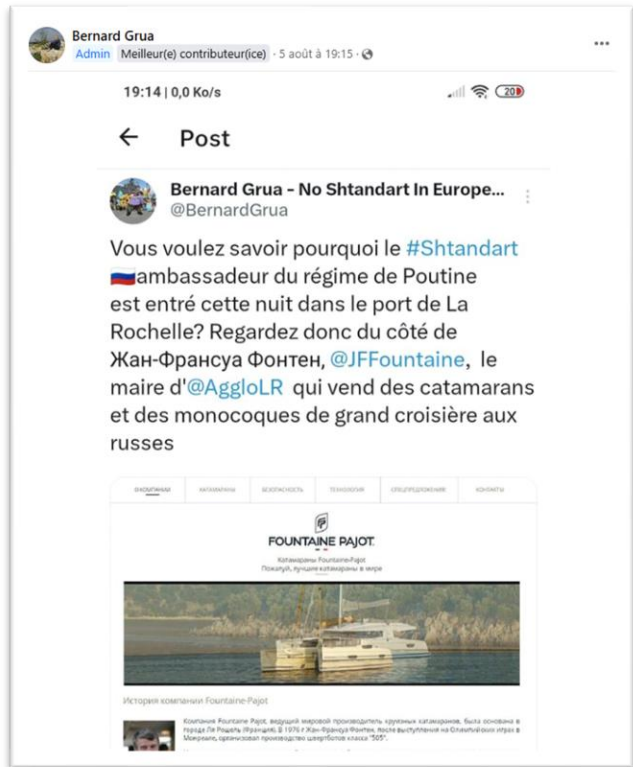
Bernard Grua
Admin Meilleur(e) contributeur(ice) · 5 août à 19:15 ·

19:14 | 0,0 Ko/s

20

Post

Bernard Grua - No Shtandart In Europe...
@BernardGrua

Vous voulez savoir pourquoi le #Shtandart ambassadeur du régime de Poutine est entré cette nuit dans le port de La Rochelle? Regardez donc du côté de Жан-Франсуа Фонтен, @JFFountaine, le maire d'@AggloLR qui vend des catamarans et des monocoques de grand croisière aux russes

О КОМПАНИИ КАТАМАРАНЫ БЕЗОПАСНОСТЬ ТЕХНОЛОГИИ СПЕЦПРЕДЛОЖЕНИЯ КОНТАКТЫ

FOUNTAINE PAJOT

Катамараны Fountaine-Pajot
Пожалуй, лучшие катамараны в мире

История компании Fountaine-Pajot

Компания Fountaine Pajot, ведущий мировой производитель круизных катамаранов, была основана в городе Ла Рошель (Франция). В 1976 г Жан-Франсуа Фонтен, после выступления на Олимпийских играх в Монреале, организовал производство швертботов класса "505".